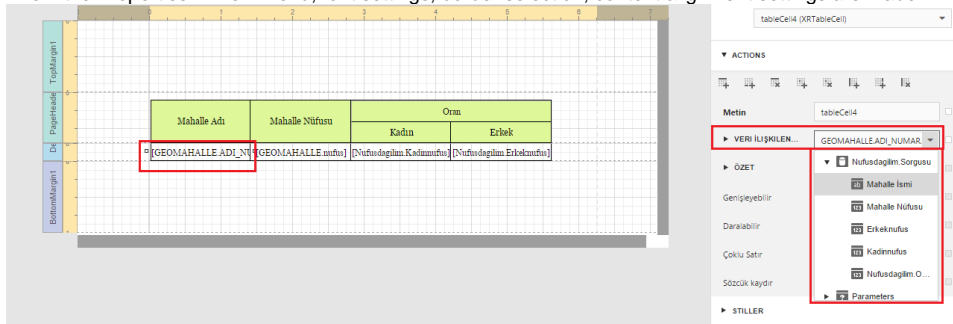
tableCell4 (XRTableCell)

▼ ACTIONS

TopMargin1

PageHeader

De

BottomMargin1

| Mahalle Adı | Mahalle Nüfusu | Oran | |
|---|---|---|---|
| | | Kadın | Erkek |
| [GEOMAHALLE.ADI_NU | [GEOMAHALLE.nufus] | [Nufusdagilim.Kadinnufus] | [Nufusdagilim.Erkeknufus] |

Metin tableCell4

► VERİ İLİŞKİLEN... GEOMAHALLE.ADI_NUMAR...

► ÖZET

Genişleyebilir

Daralabilir

Çoklu Satır

Sözcük kaydır

► STILLER

▼ Nufusdagilim.Sorgusu
Mahalle İsmi
Mahalle Nüfusu
Erkeknufus
Kadinnufus
Nufusdagilim.O...
► Parameters